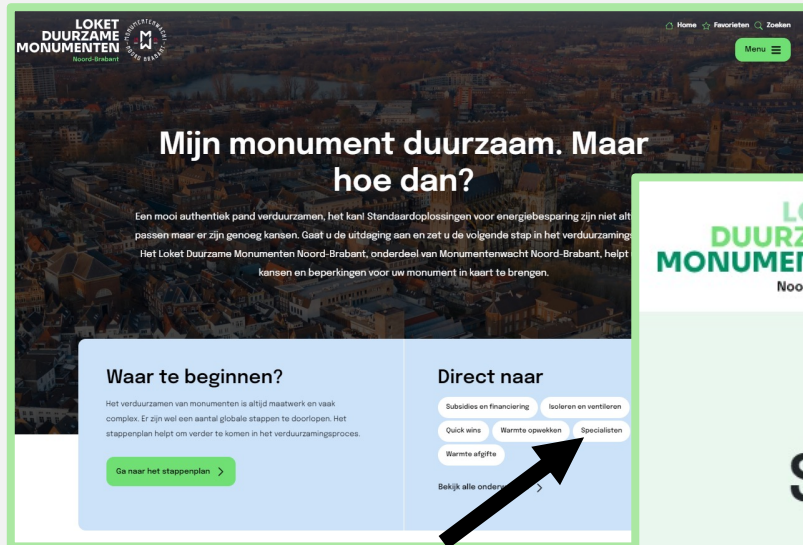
LOKET DUURZAME MONUMENTEN Noord-Brabant

MONUMENTENWACHT NOORD-BRABANT

Home Favorieten Zoeken

Menu

Mijn monument duurzaam. Maar hoe dan?

Een mooi authentiek pand verduurzamen, het kan! Standaardoplossingen voor energiebesparing zijn niet alt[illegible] passen maar er zijn genoeg kansen. Gaat u de uitdaging aan en zet u de volgende stap in het verduurzaming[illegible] Het Loket Duurzame Monumenten Noord-Brabant, onderdeel van Monumentenwacht Noord-Brabant, helpt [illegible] kansen en beperkingen voor uw monument in kaart te brengen.

Waar te beginnen?

Het verduurzamen van monumenten is altijd maatwerk en vaak complex. Er zijn wel een aantal globale stappen te doorlopen. Het stappenplan helpt om verder te komen in het verduurzamingsproces.

Ga naar het stappenplan

Direct naar

Subsidies en financiering

Isoleren en ventileren

Quick wins

Warmte opwekken

Specialisten

Warmte afgifte

Bekijk alle onder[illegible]

LO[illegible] DUURZ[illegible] MONUMEN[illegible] Noo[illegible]

S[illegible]